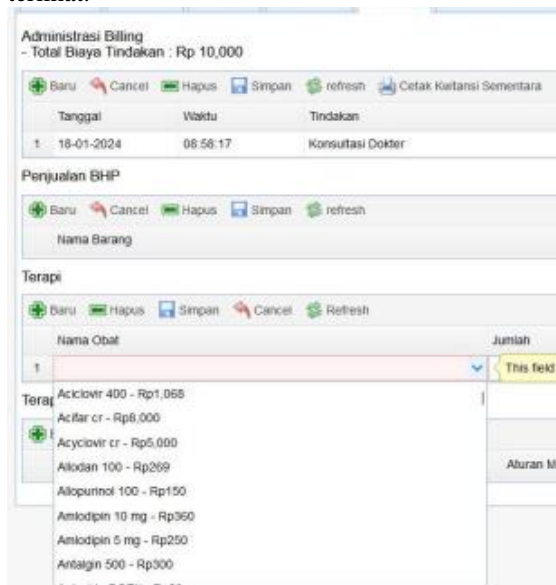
Administrasi Billing
- Total Biaya Tindakan : Rp 10,000

Baru Cancel Hapus Simpan refresh Cetak Kwitansi Sementara

| | Tanggal | Waktu | Tindakan |
|---|---|---|---|
| 1 | 18-01-2024 | 08:58:17 | Konsultasi Dokter |

Penjualan BHP

Baru Cancel Hapus Simpan refresh

Nama Barang

Terapi

Baru Hapus Simpan Cancel Refresh

| | Nama Obat | Jumlah |
|---|---|---|
| 1 | | This field |

Terap

Aturan M

Aciclovir 400 - Rp1,068
Acifar cr - Rp8,000
Acyclovir cr - Rp5,000
Allodan 100 - Rp269
Allopurinol 100 - Rp150
Amlodipin 10 mg - Rp360
Amlodipin 5 mg - Rp250
Antalgin 500 - Rp300
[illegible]